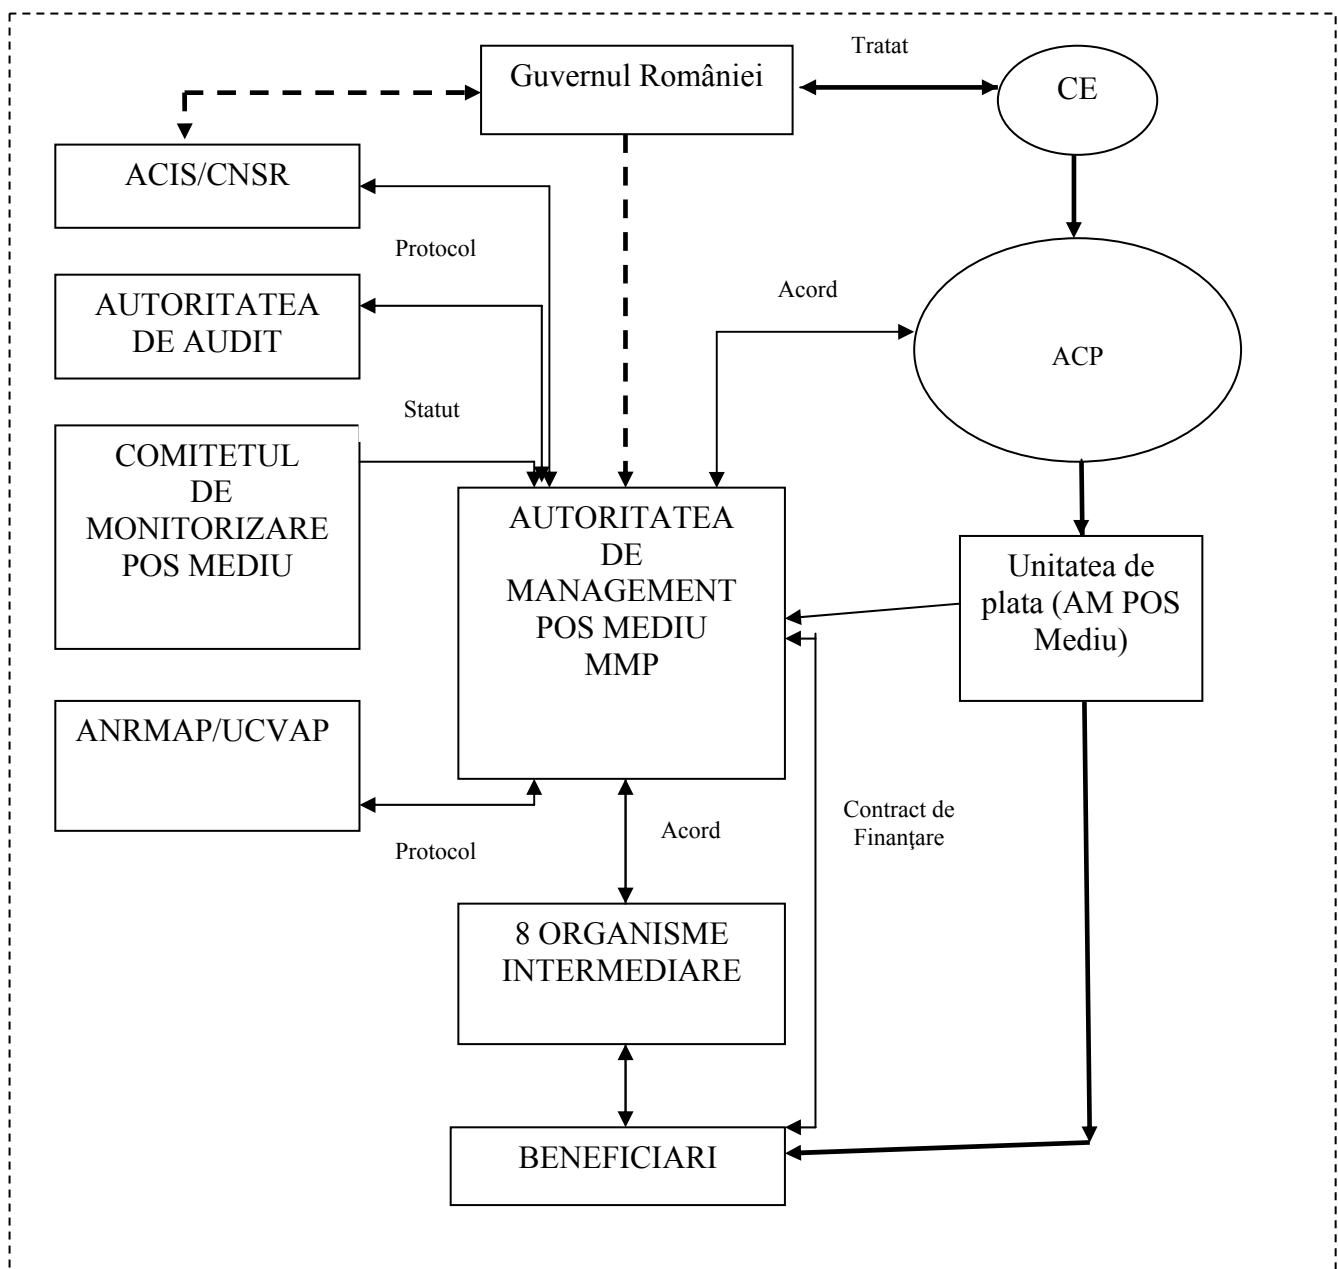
Tratat

Guvernul României

CE

ACIS/CNSR

Protocol

AUTORITATEA DE AUDIT

Acord

ACP

Statut

COMITETUL DE MONITORIZARE POS MEDIU

AUTORITATEA DE MANAGEMENT POS MEDIU MMP

Unitatea de plata (AM POS Mediu)

ANRMAP/UCVAP

Contract de Finanţare

Acord

Protocol

8 ORGANISME INTERMEDIARE

BENEFICIARI